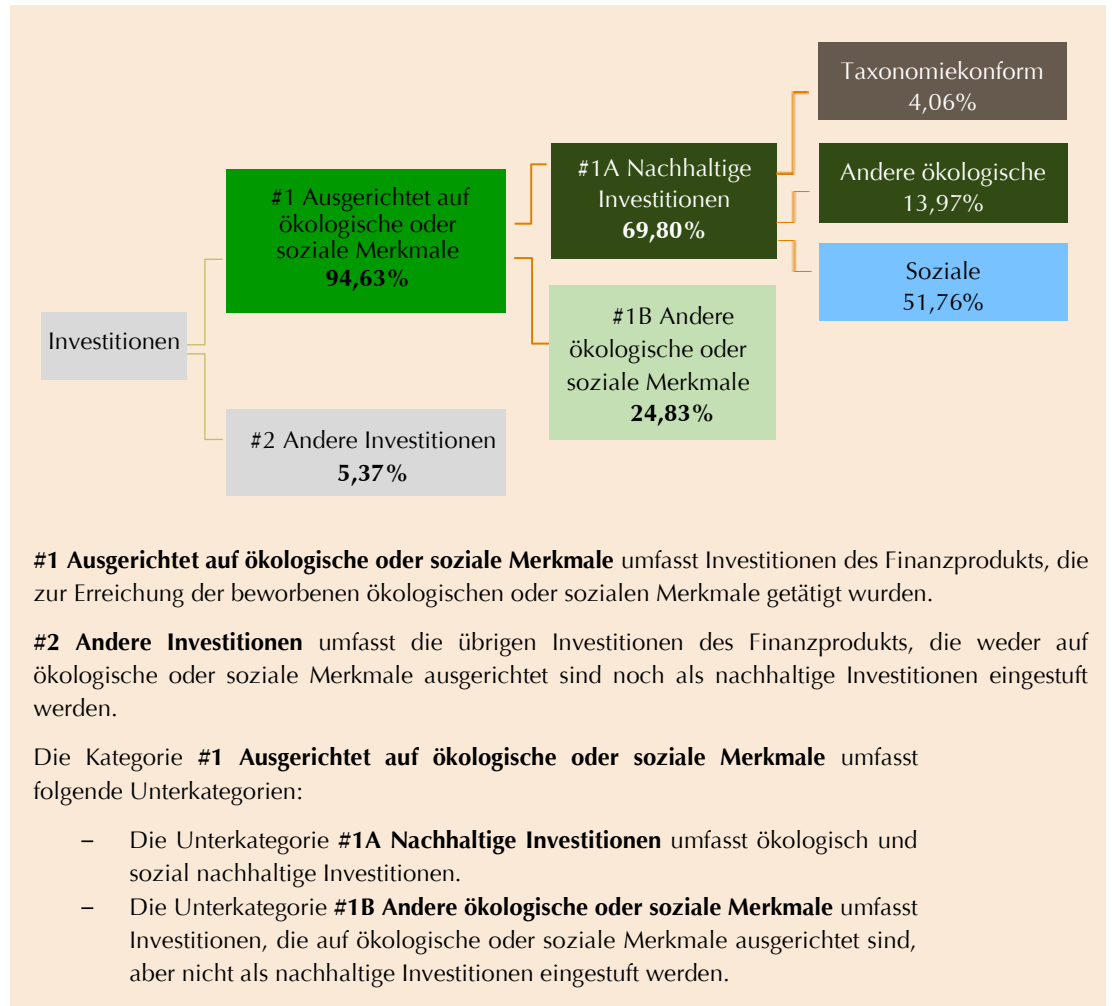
Investitionen

#1 Ausgerichtet auf ökologische oder soziale Merkmale
**94,63%**

#2 Andere Investitionen
**5,37%**

#1A Nachhaltige Investitionen
**69,80%**

#1B Andere ökologische oder soziale Merkmale
**24,83%**

Taxonomiekonform
4,06%

Andere ökologische
13,97%

Soziale
51,76%

**#1 Ausgerichtet auf ökologische oder soziale Merkmale** umfasst Investitionen des Finanzprodukts, die zur Erreichung der beworbenen ökologischen oder sozialen Merkmale getätigt wurden.

**#2 Andere Investitionen** umfasst die übrigen Investitionen des Finanzprodukts, die weder auf ökologische oder soziale Merkmale ausgerichtet sind noch als nachhaltige Investitionen eingestuft werden.

Die Kategorie **#1 Ausgerichtet auf ökologische oder soziale Merkmale** umfasst folgende Unterkategorien:

– Die Unterkategorie **#1A Nachhaltige Investitionen** umfasst ökologisch und sozial nachhaltige Investitionen.
– Die Unterkategorie **#1B Andere ökologische oder soziale Merkmale** umfasst Investitionen, die auf ökologische oder soziale Merkmale ausgerichtet sind, aber nicht als nachhaltige Investitionen eingestuft werden.